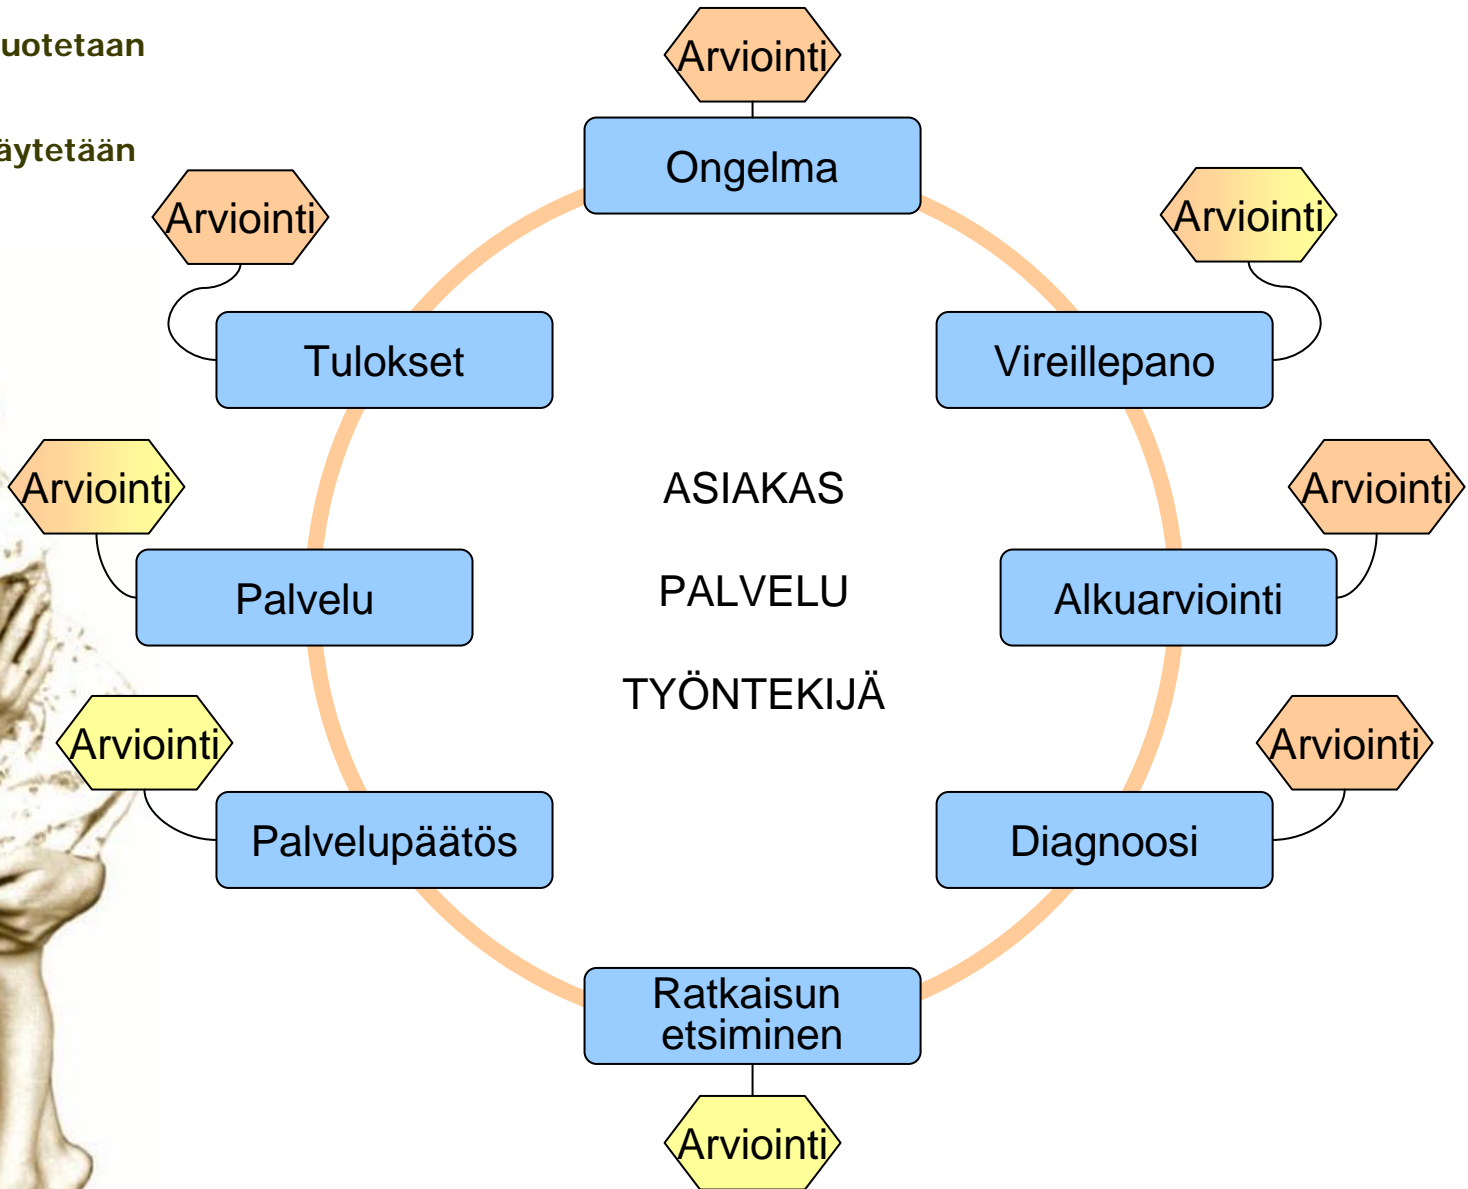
uotetaan

äytetään

Arviointi

Ongelma

Arviointi

Arviointi

Tulokset

Vireillepano

ASIAKAS

PALVELU

TYÖNTEKIJÄ

Arviointi

Arviointi

Palvelu

Alkuarviointi

Arviointi

Arviointi

Palvelupäätös

Diagnoosi

Ratkaisun etsiminen

Arviointi